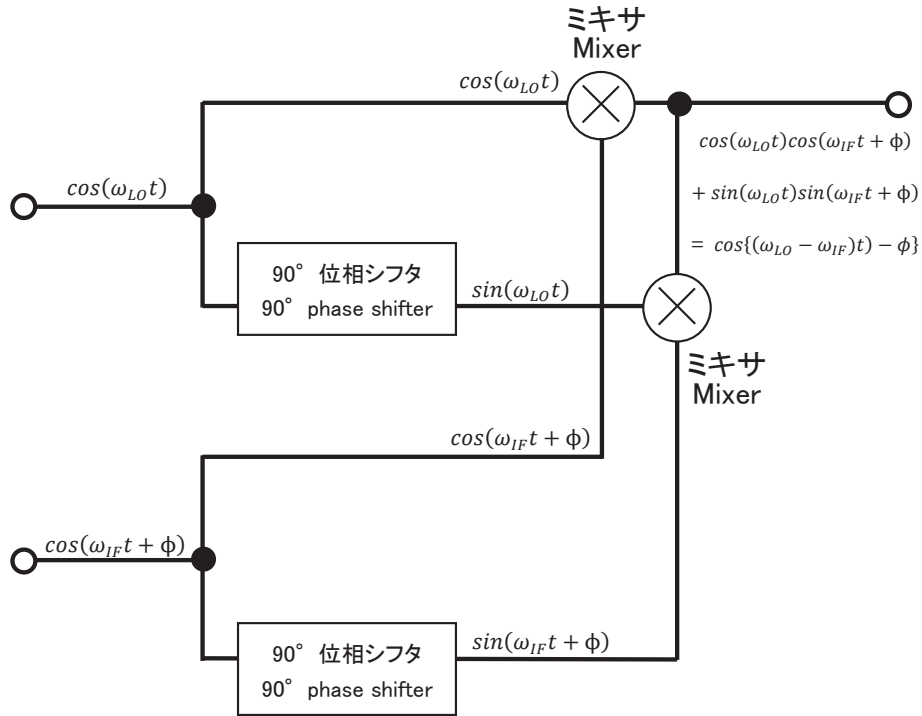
ミキサ
Mixer

$cos(\omega_{LO}t)$

$cos(\omega_{LO}t)cos(\omega_{IF}t+\phi)$

$+ sin(\omega_{LO}t)sin(\omega_{IF}t+\phi)$

$= cos\{(\omega_{LO}-\omega_{IF})t)-\phi\}$

$cos(\omega_{LO}t)$

90° 位相シフタ
90° phase shifter

$sin(\omega_{LO}t)$

ミキサ
Mixer

$cos(\omega_{IF}t+\phi)$

$cos(\omega_{IF}t+\phi)$

90° 位相シフタ
90° phase shifter

$sin(\omega_{IF}t+\phi)$